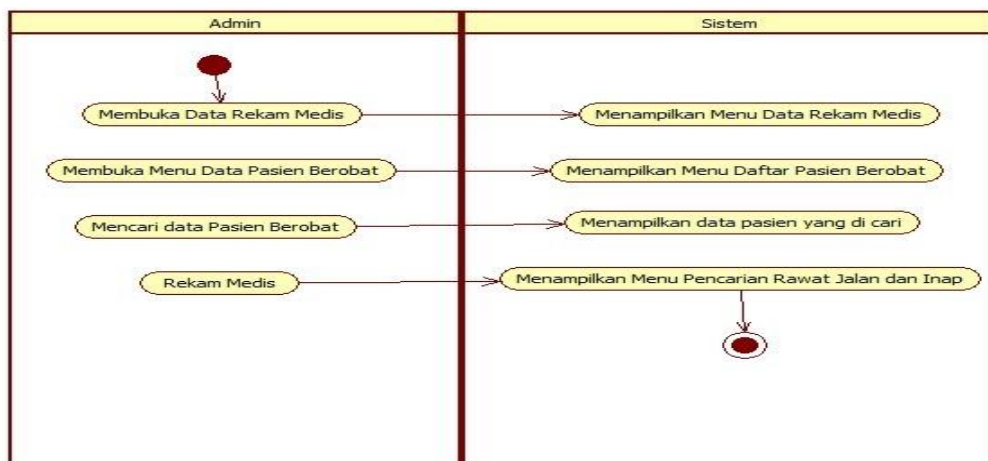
Admin

Sistem

Membuka Data Rekam Medis

Menampilkan Menu Data Rekam Medis

Membuka Menu Data Pasien Berobat

Menampilkan Menu Daftar Pasien Berobat

Mencari data Pasien Berobat

Menampilkan data pasien yang di cari

Rekam Medis

Menampilkan Menu Pencarian Rawat Jalan dan Inap